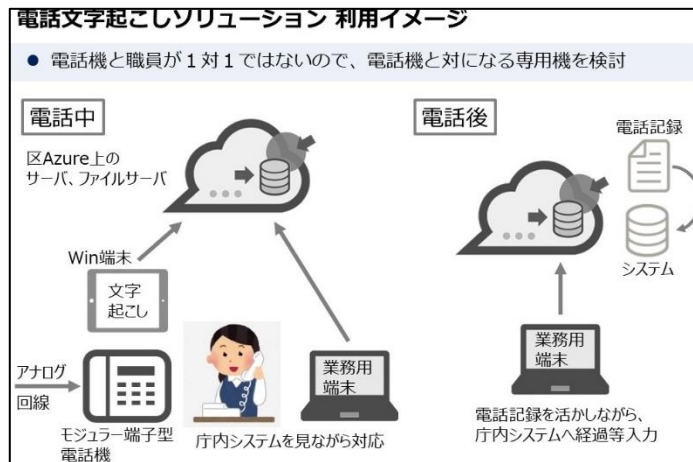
電話文字起こしソリューション 利用イメージ

● 電話機と職員が1対1ではないので、電話機と対になる専用機を検討

電話中

区Azure上の サーバ、ファイルサーバ

Win端末

文字 起こし

アナログ 回線

モジュラー端子型 電話機

庁内システムを見ながら対応

業務用 端末

電話後

電話記録

システム

業務用 端末

電話記録を活かしながら、 庁内システムへ経過等入力